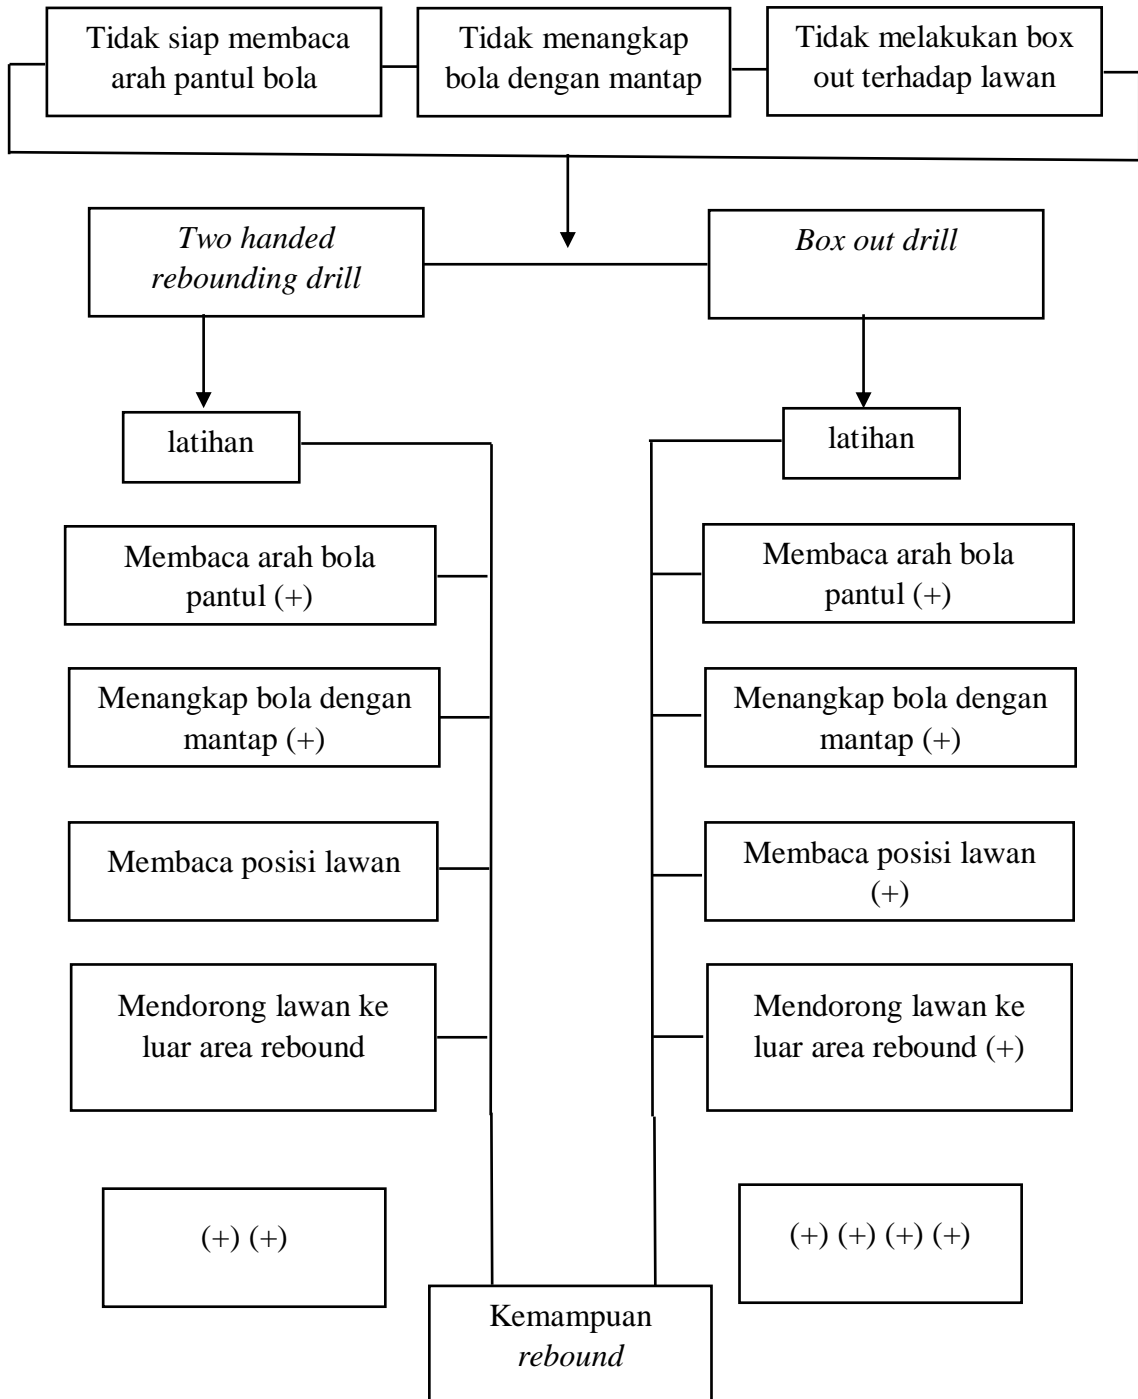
Tidak siap membaca arah pantul bola

Tidak menangkap bola dengan mantap

Tidak melakukan box out terhadap lawan

*Two handed rebounding drill*

*Box out drill*

latihan

latihan

Membaca arah bola pantul (+)

Membaca arah bola pantul (+)

Menangkap bola dengan mantap (+)

Menangkap bola dengan mantap (+)

Membaca posisi lawan

Membaca posisi lawan (+)

Mendorong lawan ke luar area rebound

Mendorong lawan ke luar area rebound (+)

(+) (+)

(+) (+) (+) (+)

Kemampuan *rebound*